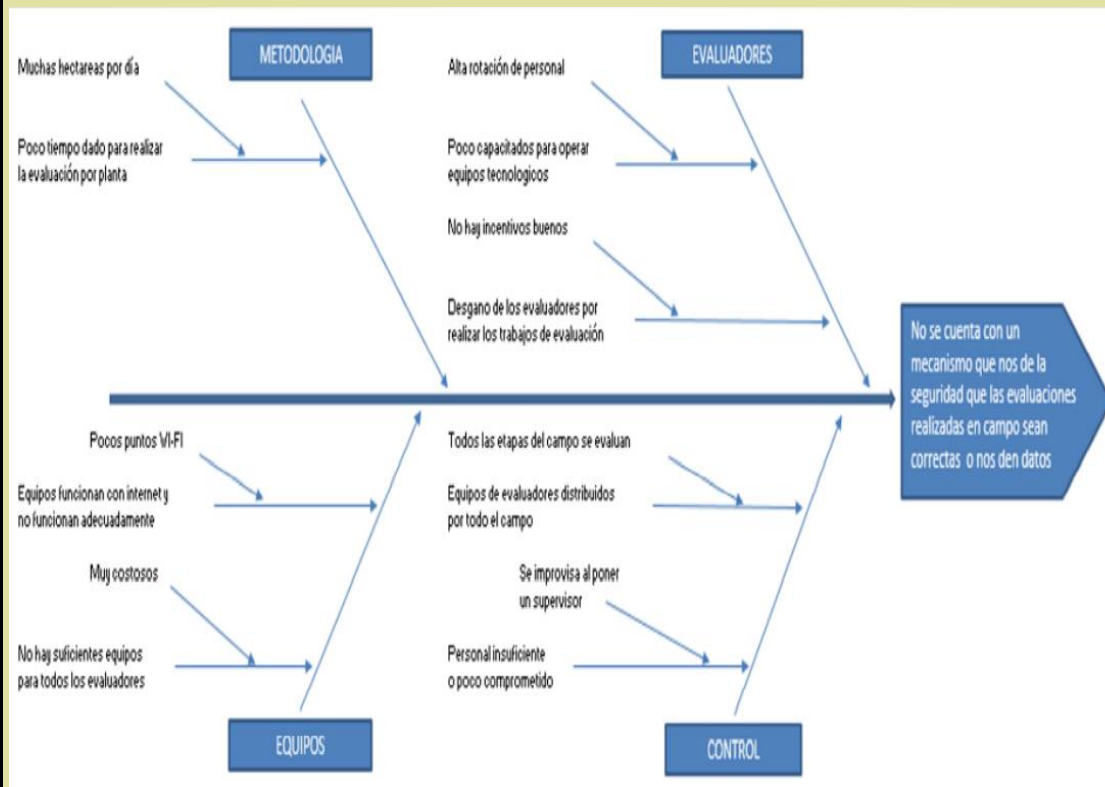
METODOLOGIA

Muchas hectareas por día

Poco tiempo dado para realizar la evaluación por planta

EVALUADORES

Alta rotación de personal

Poco capacitados para operar equipos tecnologicos

No hay incentivos buenos

Desgano de los evaluadores por realizar los trabajos de evaluación

No se cuenta con un mecanismo que nos de la seguridad que las evaluaciones realizadas en campo sean correctas o nos den datos

Pocos puntos VI-FI

Equipos funcionan con internet y no funcionan adecuadamente

Muy costosos

No hay suficientes equipos para todos los evaluadores

EQUIPOS

Todos las etapas del campo se evaluan

Equipos de evaluadores distribuidos por todo el campo

Se improvisa al poner un supervisor

Personal insuficiente o poco comprometido

CONTROL